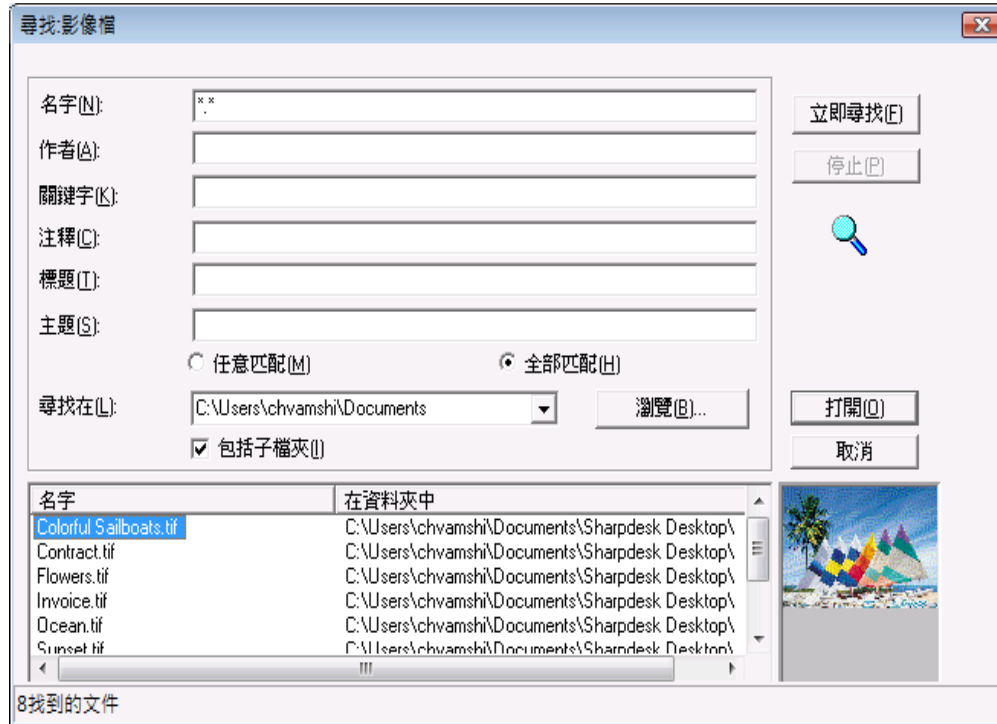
尋找:影像檔

名字(N): *.*
作者(A):
關鍵字(K):
注釋(C):
標題(T):
主題(S):
任意匹配(M)
全部匹配(H)
尋找在(L): C:\Users\chvamshi\Documents
瀏覽(B)...
包括子檔夾(I)

立即尋找(F)
停止(P)
打開(O)
取消

| 名字 | 在資料夾中 |
|---|---|
| Colorful Sailboats.tif | C:\Users\chvamshi\Documents\Sharpdesk Desktop\ |
| Contract.tif | C:\Users\chvamshi\Documents\Sharpdesk Desktop\ |
| Flowers.tif | C:\Users\chvamshi\Documents\Sharpdesk Desktop\ |
| Invoice.tif | C:\Users\chvamshi\Documents\Sharpdesk Desktop\ |
| Ocean.tif | C:\Users\chvamshi\Documents\Sharpdesk Desktop\ |
| Sunset.tif | C:\Users\chvamshi\Documents\Sharpdesk Desktop\ |

8找到的文件